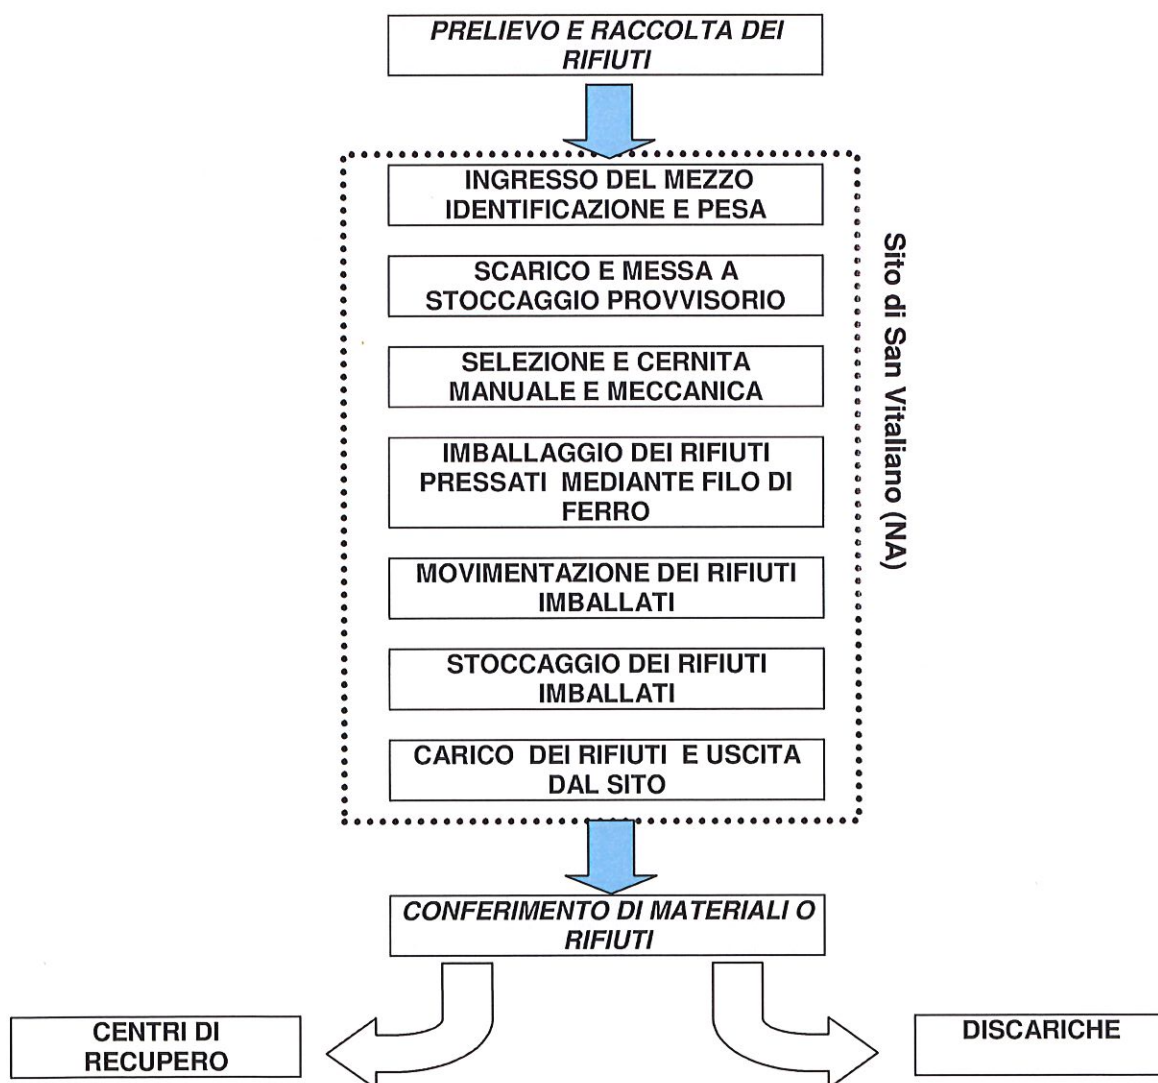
PRELIEVO E RACCOLTA DEI RIFIUTI

INGRESSO DEL MEZZO IDENTIFICAZIONE E PESA

SCARICO E MESSA A STOCCAGGIO PROVVISORIO

SELEZIONE E CERNITA MANUALE E MECCANICA

IMBALLAGGIO DEI RIFIUTI PRESSATI MEDIANTE FILO DI FERRO

MOVIMENTAZIONE DEI RIFIUTI IMBALLATI

STOCCAGGIO DEI RIFIUTI IMBALLATI

CARICO DEI RIFIUTI E USCITA DAL SITO

Sito di San Vitaliano (NA)

CONFERIMENTO DI MATERIALI O RIFIUTI

CENTRI DI RECUPERO

DISCARICHE